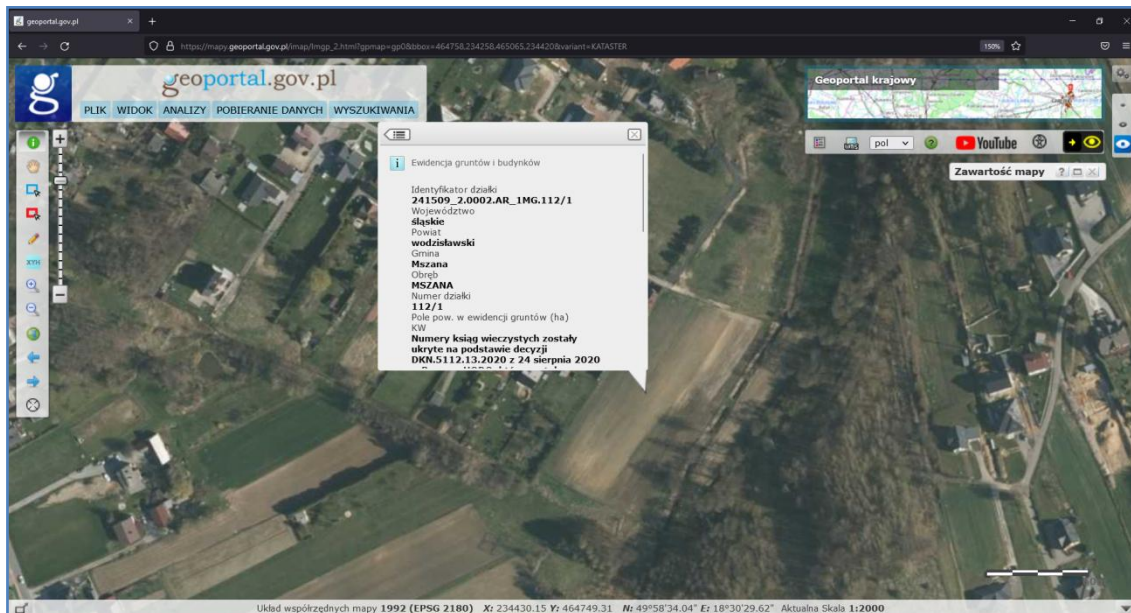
geoportal.gov.pl

https://mapy.geoportal.gov.pl/imap/Imgp_2.html?gpmap=gp0&bbox=464758,234258,465065,234420&variant=KATASTER

150%

geoportal.gov.pl

PLIK WIDOK ANALIZY POBIERANIE DANYCH WYSZUKIWANIA

Geoportal krajowy

pol

YouTube

Zawartość mapy

Ewidencja gruntów i budynków

Identyfikator działki
241509_2.0002.AR_1MG.112/1
Województwo
śląskie
Powiat
wodzisławski
Gmina
Mszana
Obręb
MSZANA
Numer działki
112/1
Pole pow. w ewidencji gruntów (ha)
KW
Numery ksiąg wieczystych zostały ukryte na podstawie decyzji DKN.5112.13.2020 z 24 sierpnia 2020

Układ współrzędnych mapy 1992 (EPSG 2180) X: 234430.15 Y: 464749.31 N: 49°58'34.04" E: 18°30'29.62" Aktualna Skala 1:2000